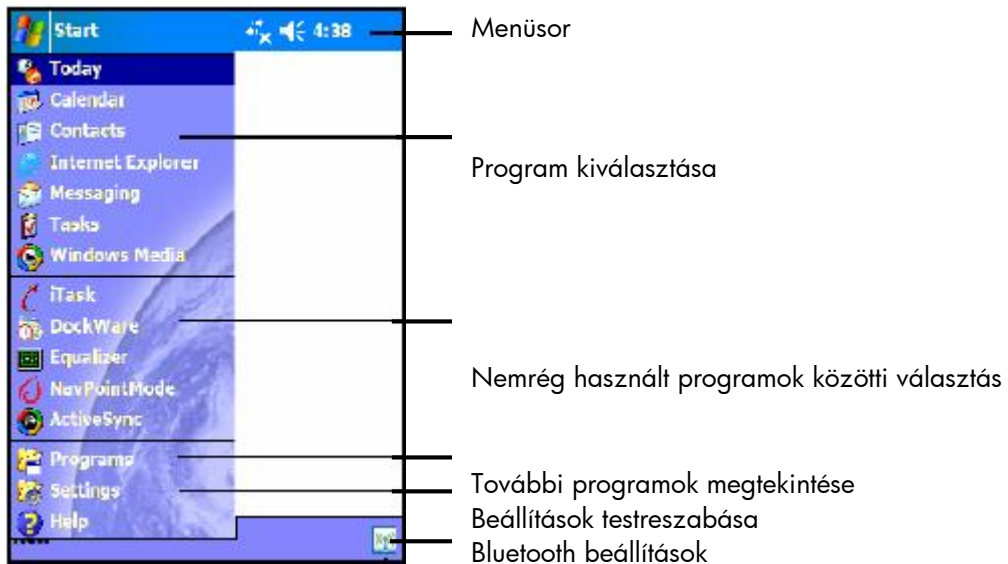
Start 4:38

Today
Calendar
Contacts
Internet Explorer
Messaging
Tasks
Windows Media
iTask
DockWare
Equalizer
NavPointMode
ActiveSync
Programs
Settings
Help

Menüsor

Program kiválasztása

Nemrég használt programok közötti választás

További programok megtekintése
Beállítások testreszabása
Bluetooth beállítások